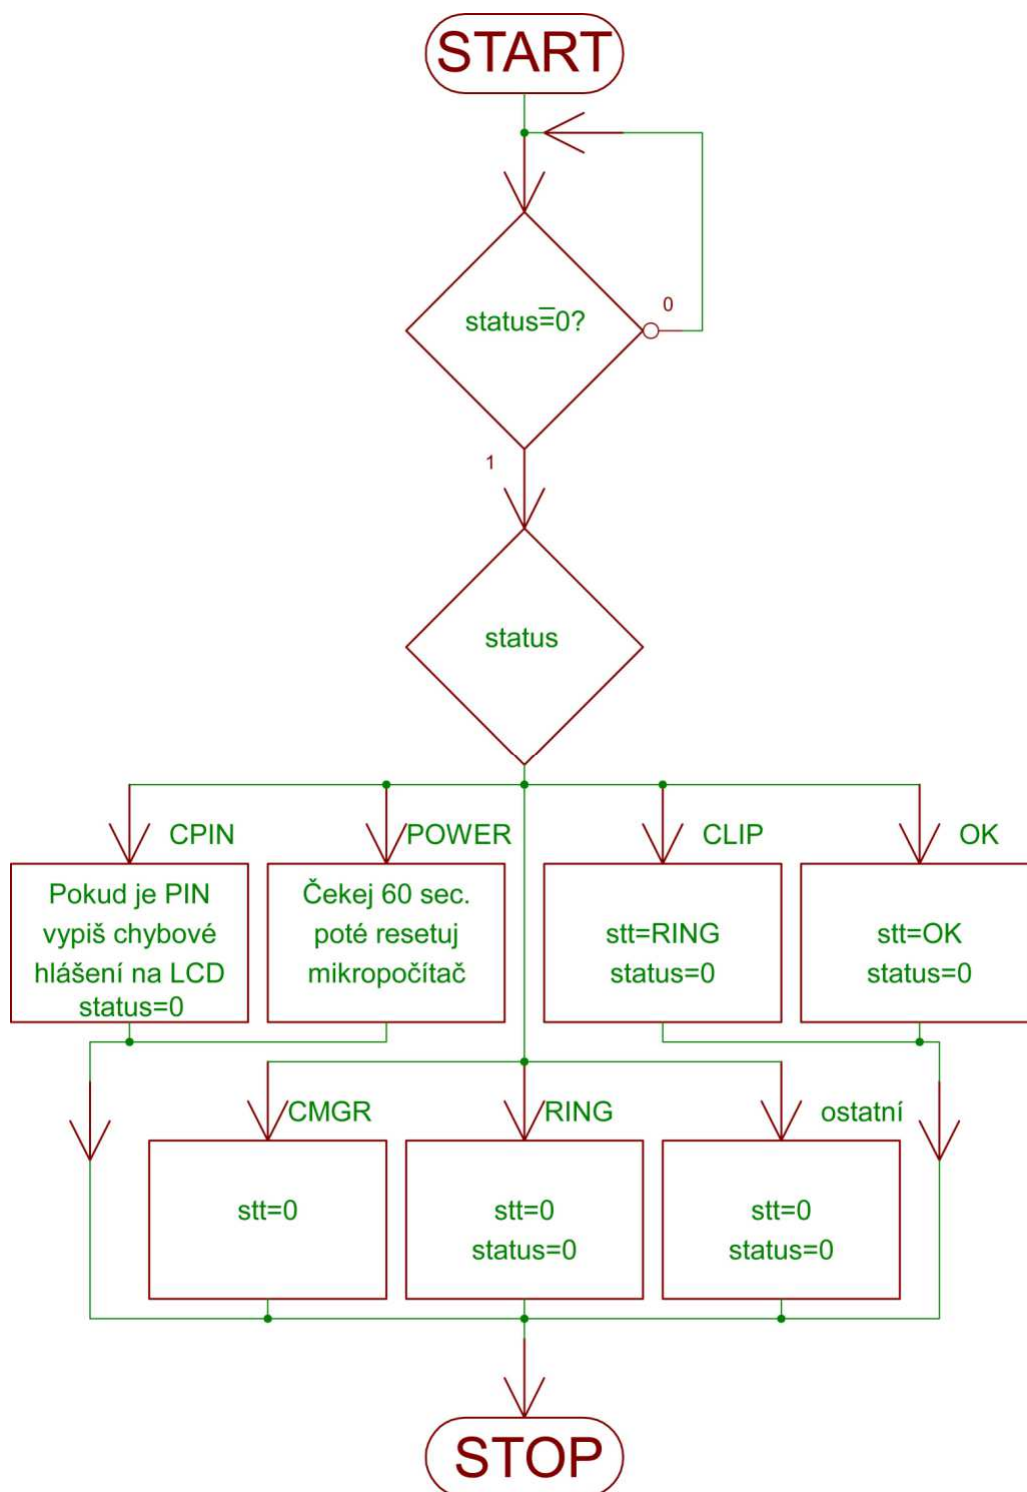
START

status=0?

0

1

status

CPIN

POWER

CLIP

OK

Pokud je PIN vypiš chybové hlášení na LCD status=0

Čekej 60 sec. poté resetuj mikropočítač

stt=RING status=0

stt=OK status=0

CMGR

RING

ostatní

stt=0

stt=0 status=0

stt=0 status=0

STOP